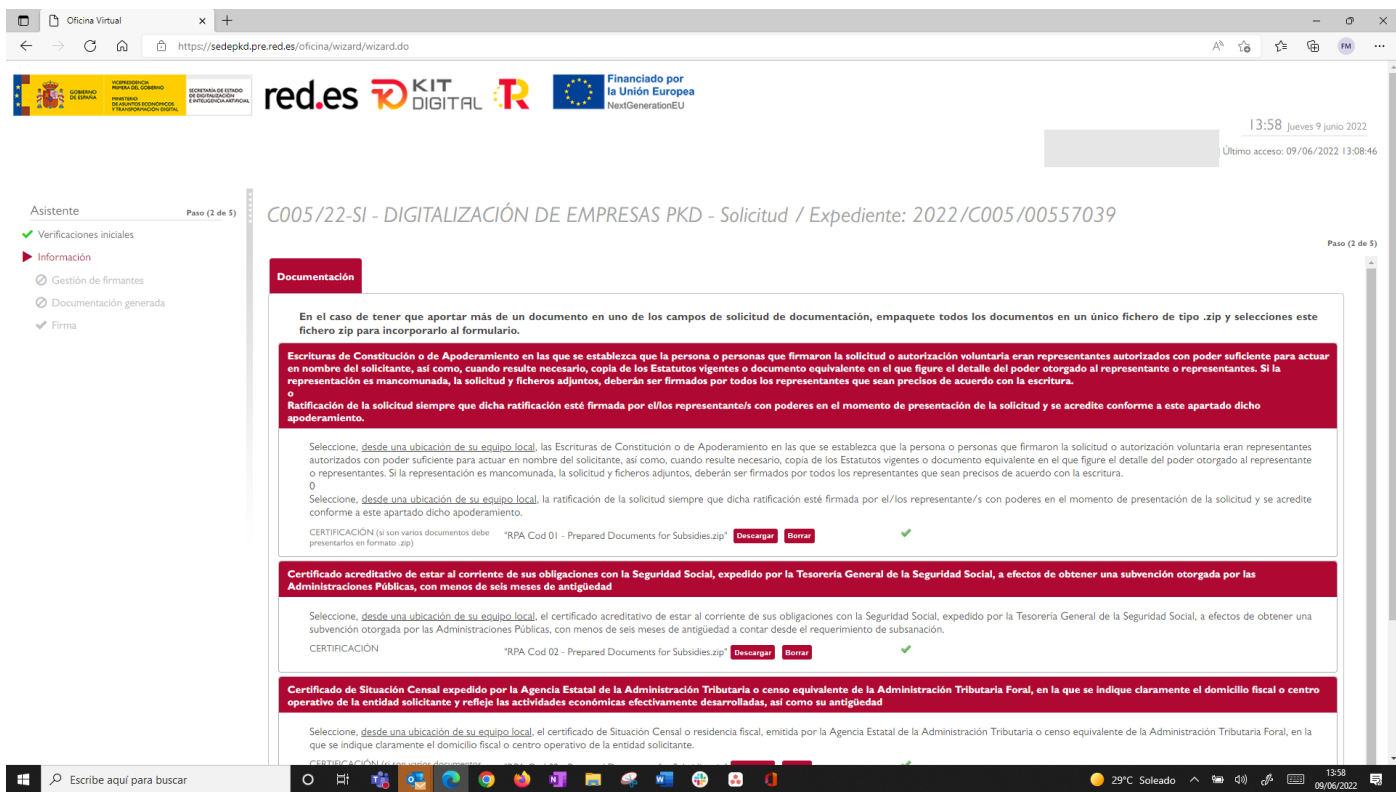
Oficina Virtual

https://sedepkd.pre.red.es/oficina/wizard/wizard.do

GOBIERNO DE ESPAÑA VICEPRESIDENCIA PRIMERA DEL GOBIERNO MINISTERIO DE ASUNTOS ECONÓMICOS Y TRANSFORMACIÓN DIGITAL SECRETARÍA DE ESTADO DE DIGITALIZACIÓN E INTELIGENCIA ARTIFICIAL

red.es KIT DIGITAL

Financiado por la Unión Europea NextGenerationEU

13:58 Jueves 9 junio 2022

Último acceso: 09/06/2022 13:08:46

Asistente Paso (2 de 5)

Verificaciones iniciales

Información

Gestión de firmantes

Documentación generada

Firma

C005/22-SI - DIGITALIZACIÓN DE EMPRESAS PKD - Solicitud / Expediente: 2022/C005/00557039

Paso (2 de 5)

Documentación

En el caso de tener que aportar más de un documento en uno de los campos de solicitud de documentación, empaquete todos los documentos en un único fichero de tipo .zip y selecciones este fichero zip para incorporarlo al formulario.

Escrituras de Constitución o de Apoderamiento en las que se establezca que la persona o personas que firmaron la solicitud o autorización voluntaria eran representantes autorizados con poder suficiente para actuar en nombre del solicitante, así como, cuando resulte necesario, copia de los Estatutos vigentes o documento equivalente en el que figure el detalle del poder otorgado al representante o representantes. Si la representación es mancomunada, la solicitud y ficheros adjuntos, deberán ser firmados por todos los representantes que sean precisos de acuerdo con la escritura.
o
Ratificación de la solicitud siempre que dicha ratificación esté firmada por el/los representante/s con poderes en el momento de presentación de la solicitud y se acredite conforme a este apartado dicho apoderamiento.

Seleccione, desde una ubicación de su equipo local, las Escrituras de Constitución o de Apoderamiento en las que se establezca que la persona o personas que firmaron la solicitud o autorización voluntaria eran representantes autorizados con poder suficiente para actuar en nombre del solicitante, así como, cuando resulte necesario, copia de los Estatutos vigentes o documento equivalente en el que figure el detalle del poder otorgado al representante o representantes. Si la representación es mancomunada, la solicitud y ficheros adjuntos, deberán ser firmados por todos los representantes que sean precisos de acuerdo con la escritura.
0
Seleccione, desde una ubicación de su equipo local, la ratificación de la solicitud siempre que dicha ratificación esté firmada por el/los representante/s con poderes en el momento de presentación de la solicitud y se acredite conforme a este apartado dicho apoderamiento.

CERTIFICACIÓN (si son varios documentos debe presentarlos en formato .zip) "RPA Cod 01 - Prepared Documents for Subsidies.zip" Descargar Borrar

Certificado acreditativo de estar al corriente de sus obligaciones con la Seguridad Social, expedido por la Tesorería General de la Seguridad Social, a efectos de obtener una subvención otorgada por las Administraciones Públicas, con menos de seis meses de antigüedad

Seleccione, desde una ubicación de su equipo local, el certificado acreditativo de estar al corriente de sus obligaciones con la Seguridad Social, expedido por la Tesorería General de la Seguridad Social, a efectos de obtener una subvención otorgada por las Administraciones Públicas, con menos de seis meses de antigüedad a contar desde el requerimiento de subsanación.

CERTIFICACIÓN "RPA Cod 02 - Prepared Documents for Subsidies.zip" Descargar Borrar

Certificado de Situación Censal expedido por la Agencia Estatal de la Administración Tributaria o censo equivalente de la Administración Tributaria Foral, en la que se indique claramente el domicilio fiscal o centro operativo de la entidad solicitante y refleje las actividades económicas efectivamente desarrolladas, así como su antigüedad

Seleccione, desde una ubicación de su equipo local, el certificado de Situación Censal o residencia fiscal, emitida por la Agencia Estatal de la Administración Tributaria o censo equivalente de la Administración Tributaria Foral, en la que se indique claramente el domicilio fiscal o centro operativo de la entidad solicitante.

CERTIFICACIÓN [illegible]

Escribe aquí para buscar

29°C Soleado 13:58 09/06/2022